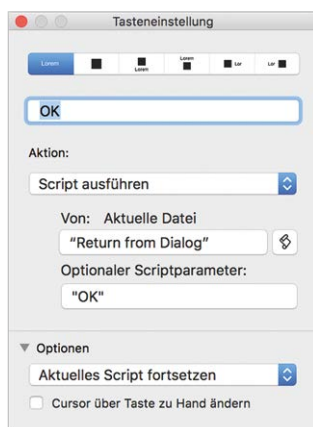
Tasteneinstellung

Lorem | Lorem | Lorem | Lor | Lor

OK

Aktion:

Script ausführen

Von: Aktuelle Datei

“Return from Dialog”

Optionaler Scriptparameter:

"OK"

▼ Optionen

Aktuelles Script fortsetzen

Cursor über Taste zu Hand ändern